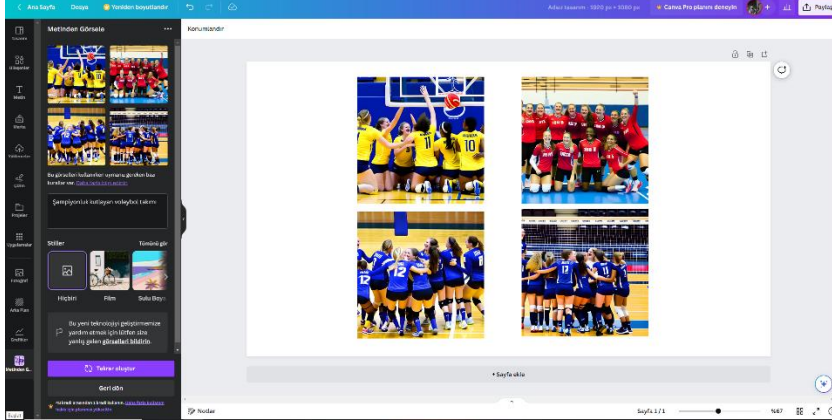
Ana Sayfa Dosya Yeniden boyutlandır

Adsız tasarım - 1920 px × 1080 px Canva Pro planını deneyin Paylaş

Konumlandır

Metinden Görsele

Bu görselleri kullanırken uymanız gereken bazı kurallar var. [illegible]

Şampiyonluk kutlayan voleybol takımı

Stiller Tümünü gör

Hiçbiri Film Sulu Boya

Bu yeni teknolojiyi geliştirmemize yardım etmek için lütfen size yanlış gelen görselleri bildirin.

Tekrar oluştur

Geri dön

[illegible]

Tasarım Öğeler Metin Marka Yüklenenler Çizim Projeler Uygulamalar Fotoğraf Arka Plan Grafikler Metinden G...

10 10 10 12 12 13 3

+ Sayfa ekle

Notlar Sayfa 1 / 1 %67